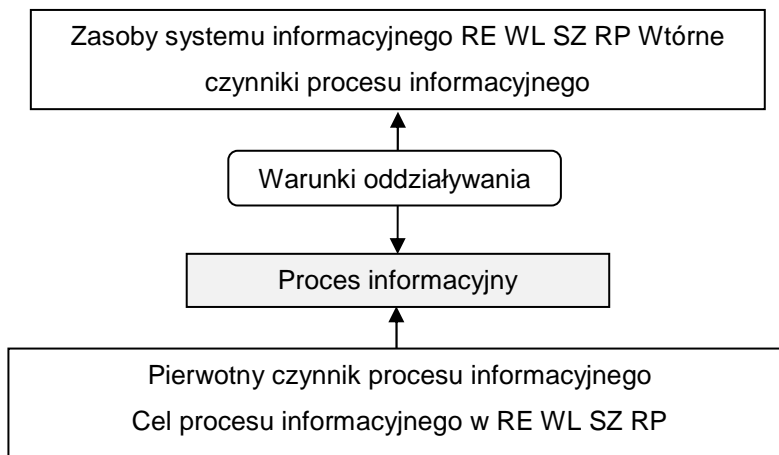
Zasoby systemu informacyjnego RE WL SZ RP Wtórne czynniki procesu informacyjnego

Warunki oddziaływania

Proces informacyjny

Pierwotny czynnik procesu informacyjnego

Cel procesu informacyjnego w RE WL SZ RP